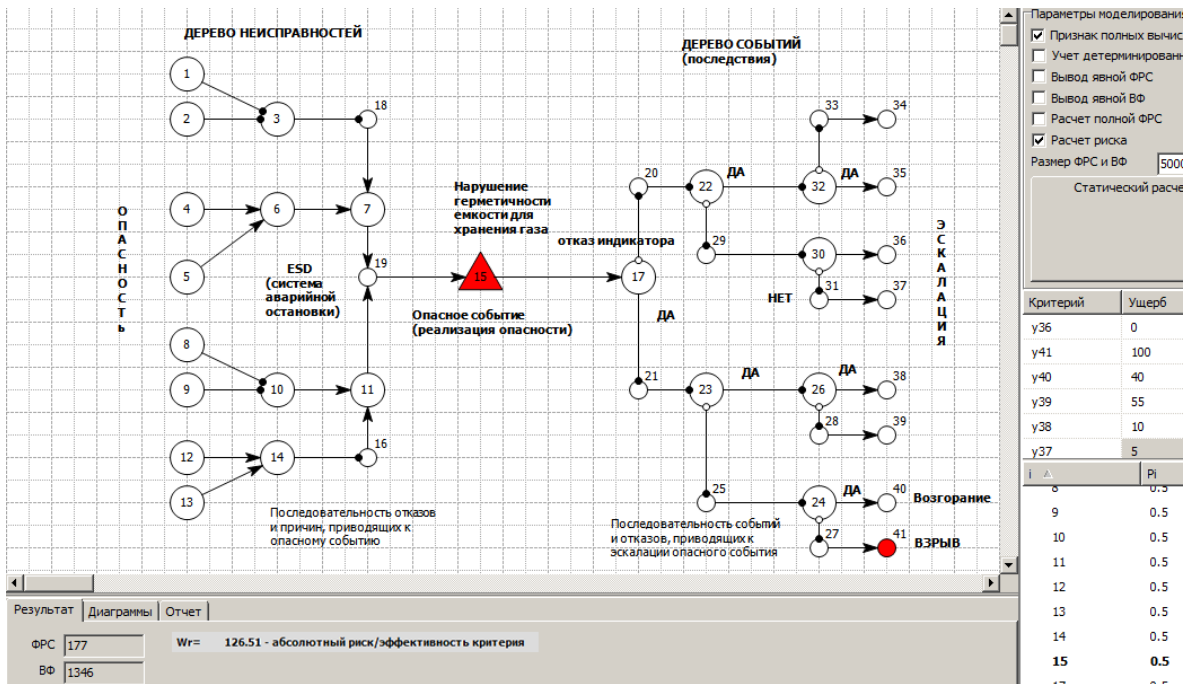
ДЕРЕВО НЕИСПРАВНОСТЕЙ

ДЕРЕВО СОБЫТИЙ
(последствия)

1
2
3
18
4
6
7
5
19
8
9
10
11
12
14
16
13

ОПАСНОСТЬ

ESD
(система аварийной остановки)

Нарушение герметичности емкости для хранения газа

15

Опасное событие
(реализация опасности)

отказ индикатора

17

20
22
ДА
32
ДА
33
34
35
29
30
36
31
37
НЕТ
ДА
21
23
ДА
26
ДА
38
28
39
25
24
ДА
40
Возгорание
27
41
ВЗРЫВ

ЭСКАЛАЦИЯ

Последовательность отказов и причин, приводящих к опасному событию

Последовательность событий и отказов, приводящих к эскалации опасного события

Параметры моделировани
☑ Признак полных вычис
☐ Учет детерминированн
☐ Вывод явной ФРС
☐ Вывод явной ВФ
☐ Расчет полной ФРС
☑ Расчет риска
Размер ФРС и ВФ 5000
Статический расче

| Критерий | Ущерб |
|---|---|
| y36 | 0 |
| y41 | 100 |
| y40 | 40 |
| y39 | 55 |
| y38 | 10 |
| y37 | 5 |

| i | Pi |
|---|---|
| 8 | 0.5 |
| 9 | 0.5 |
| 10 | 0.5 |
| 11 | 0.5 |
| 12 | 0.5 |
| 13 | 0.5 |
| 14 | 0.5 |
| 15 | 0.5 |

Результат | Диаграммы | Отчет

ФРС 177
ВФ 1346

Wr= 126.51 - абсолютный риск/эффективность критерия